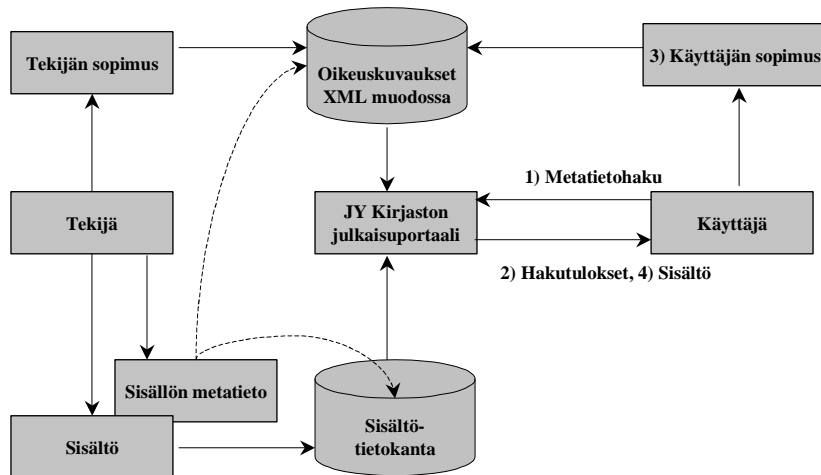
Tekijän sopimus

Oikeuskuvaukset XML muodossa

3) Käyttäjän sopimus

1) Metatietohaku

Tekijä

JY Kirjaston julkaisuportaali

Käyttäjä

2) Hakutulokset, 4) Sisältö

Sisällön metatieto

Sisältö

Sisältö-tietokanta